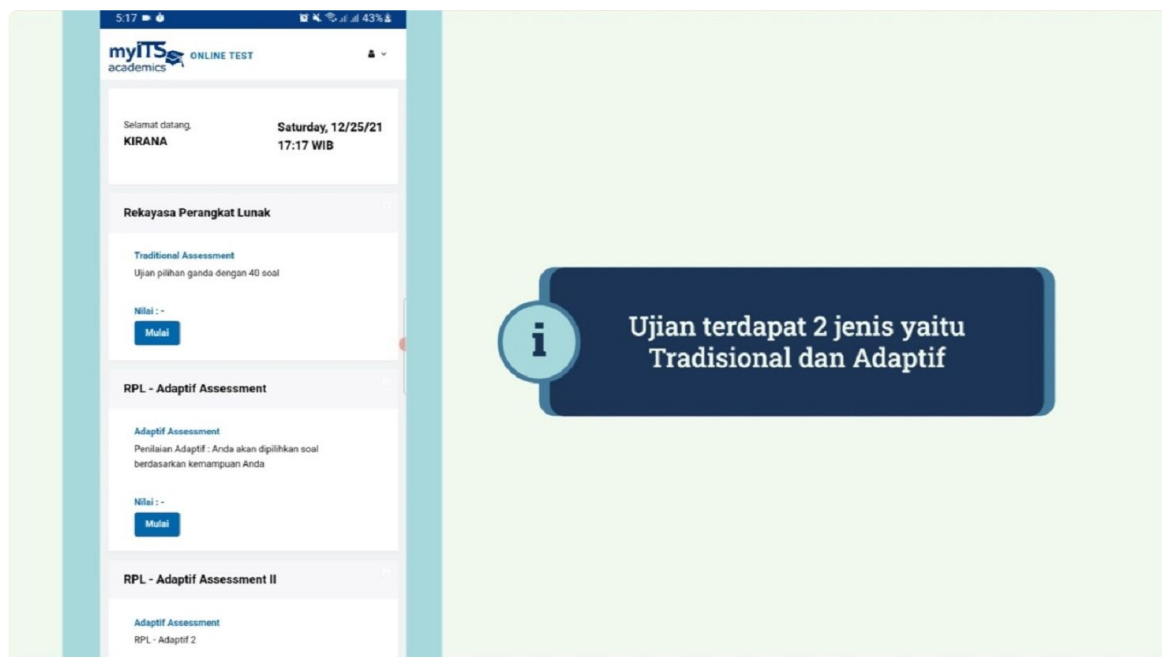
5:17 43%

myITS academics ONLINE TEST

Selamat datang,
KIRANA

Saturday, 12/25/21
17:17 WIB

Rekayasa Perangkat Lunak

Traditional Assessment
Ujian pilihan ganda dengan 40 soal

Nilai : -
Mulai

RPL - Adaptif Assessment

Adaptif Assessment
Penilaian Adaptif : Anda akan dipilihkan soal berdasarkan kemampuan Anda

Nilai : -
Mulai

RPL - Adaptif Assessment II

Adaptif Assessment
RPL - Adaptif 2

i

Ujian terdapat 2 jenis yaitu Tradisional dan Adaptif